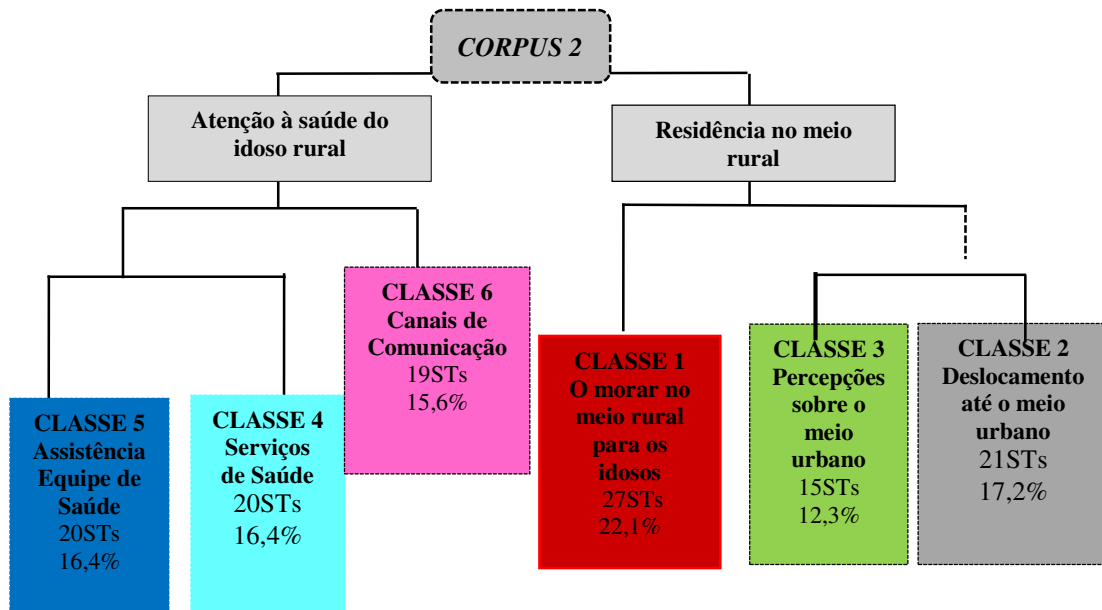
CORPUS 2

Atenção à saúde do idoso rural

Residência no meio rural

CLASSE 5
Assistência Equipe de Saúde
20STs
16,4%

CLASSE 4
Serviços de Saúde
20STs
16,4%

CLASSE 6
Canais de Comunicação
19STs
15,6%

CLASSE 1
O morar no meio rural para os idosos
27STs
22,1%

CLASSE 3
Percepções sobre o meio urbano
15STs
12,3%

CLASSE 2
Deslocamento até o meio urbano
21STs
17,2%